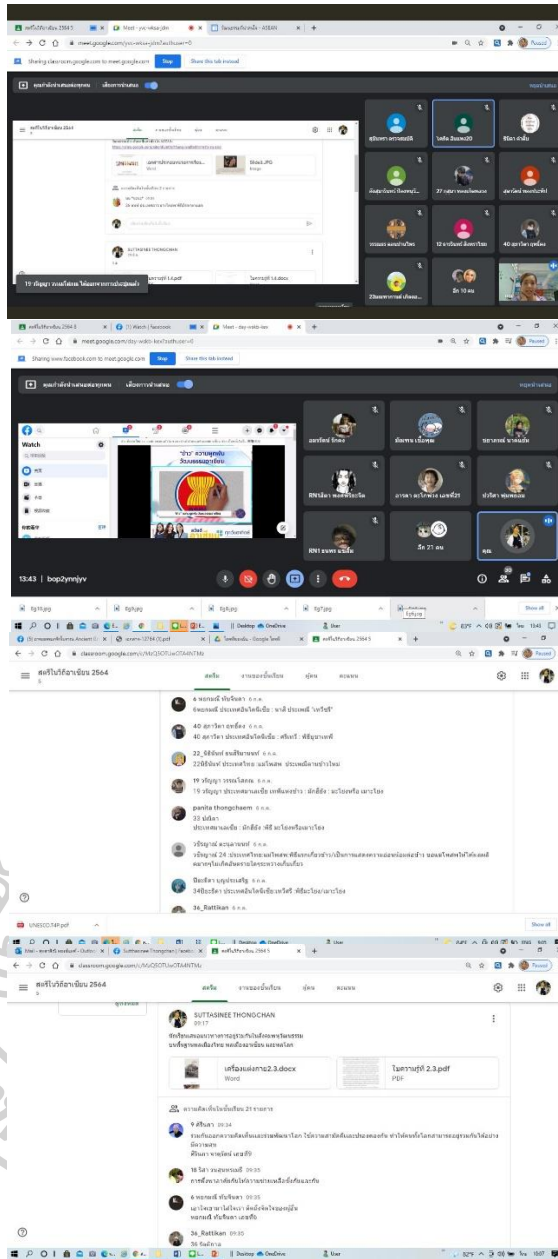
Meet - ywi-wksa-jdm
meet.google.com/ywi-wksa-jdm
Sharing classroom.google.com to meet.google.com
Stop
Share this tab instead
สตรีไปรีย์อาเซียน 2564 5
เอกสารประกอบการเรียน
Word
Image
19 วรัญญา วรรณโสภณ ได้แสดงความเป้นไดดี้
สุวีณาลา ควรสมบัติ
วิลาสินี อินมหาดี
จิรัตตา ลำสืบ
27 กสมา ทองอัมพร
40 สุภารีดา สุทธิผล
23รมณพากาญ เกียมอ
อีก 10 คน

Meet - day-wkto-kex
meet.google.com/day-wkto-kex
Sharing www.facebook.com to meet.google.com
Stop
Share this tab instead
Watch
"ข้าว" ความผูกพัน วิถีชีวิตอาเซียน
อีก 21 คน
คุณ
13:43 | bop2ynnjyv

classroom.google.com
สตรีไปรีย์อาเซียน 2564
สตรีม
งานของชั้นเรียน
บุคคล
คะแนน
6 พอทเอม ทันธิตา
6พอทเอม ประเทศอินโดนีเซีย : บาลี ประเทศลี "เทวีศรี"
40 สุภารีดา สุทธิผล
40 สุภารีดา ประเทศอินโดนีเซีย : ศรีเทวี : พิธีบูชาเทพี
22_ชีดีสินท์ สมดีทิพยทท์
22ชีดีสินท์ ประเทศไทย:แม่โพสพ ประเพณีทานข้าวใหม่
19 วรัญญา วรรณโสภณ
19 วรัญญา ประเทศเวเนีย เทพีแห่งข้าว : มักธีด้ง : ตะโกงหรือเมาะโยง
panita thongchaem
33 ปณิตา
ประเทศมาเลเซีย : มักธีด้ง : พิธี ตะโกงหรือเมาะโยง
วรัญญา ตะวุฒานนท์
วรัญญา 24 :ประเทศไทย:แม่โพสพ:พิธีแรกเกี่ยวข้าว
ปีดะรีดา บุญประเสริฐ
34ปีดะรีดา ประเทศอินโดนีเซีย:เทวีศรี :พิธีมะโยง/เมาะโยง
36_Rattikan
UNESCO.749.pdf
Show all

สตรีไปรีย์อาเซียน 2564
สตรีม
งานของชั้นเรียน
บุคคล
คะแนน
SUTTASINEE THONGCHAN
09:17
เครื่องแต่งกาย2.3.docx
Word
ใบความรู้ที่ 2.3.pdf
PDF
ความคิดเห็นในชั้นเรียน 21 รายการ
9 ศรีนภา 09:34
ศรีนภา กาญจนี เลขที่9
18 วิลา 09:35
6 พอทเอม ทันธิตา 09:35
พอทเอม ทันธิตา เลขที่6
36_Rattikan 09:35